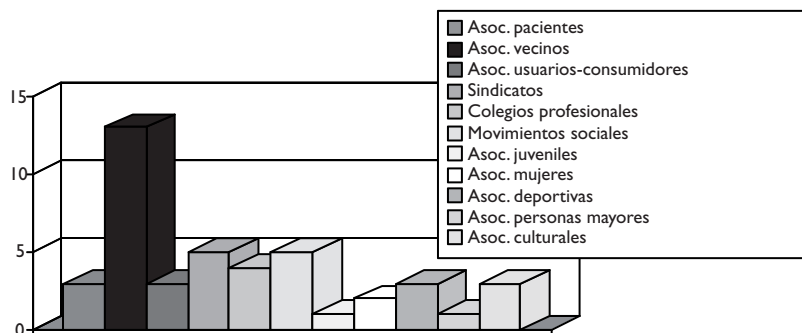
15
10
5
0

Asoc. pacientes
Asoc. vecinos
Asoc. usuarios-consumidores
Sindicatos
Colegios profesionales
Movimientos sociales
Asoc. juveniles
Asoc. mujeres
Asoc. deportivas
Asoc. personas mayores
Asoc. culturales